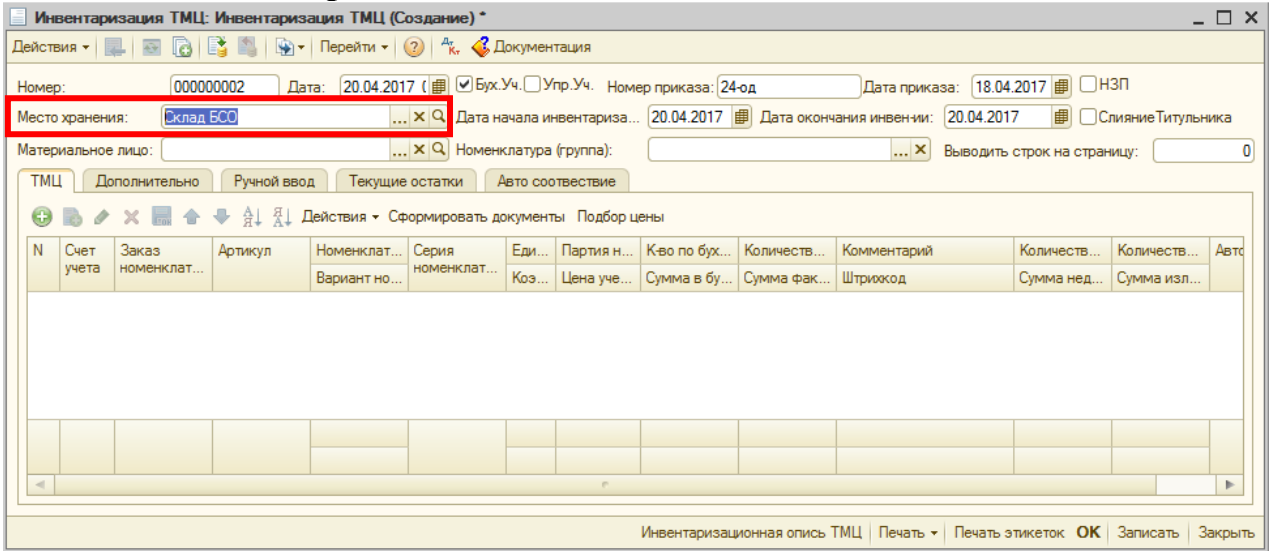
Инвентаризация ТМЦ: Инвентаризация ТМЦ (Создание) *

Действия ▾ Перейти ▾ Документация

Номер: 000000002 Дата: 20.04.2017 ( Бух.Уч. Упр.Уч. Номер приказа: 24-од Дата приказа: 18.04.2017 НЗП

Место хранения: Склад БСО Дата начала инвентариза... 20.04.2017 Дата окончания инвен-ии: 20.04.2017 СлияниеТитульника

Материальное лицо: Номенклатура (группа): Выводить строк на страницу: 0

ТМЦ | Дополнительно | Ручной ввод | Текущие остатки | Авто соответствие

Действия ▾ Сформировать документы Подбор цены

| N | Счет учета | Заказ номенклат... | Артикул | Номенклат... / Вариант но... | Серия номенклат... | Еди... / Коэ... | Партия н... / Цена уче... | К-во по бух... / Сумма в бу... | Количеств... / Сумма фак... | Комментарий / Штрихкод | Количеств... / Сумма нед... | Количеств... / Сумма изл... | Авто |
|---|---|---|---|---|---|---|---|---|---|---|---|---|---|

Инвентаризационная опись ТМЦ | Печать ▾ | Печать этикеток OK | Записать | Закрыть